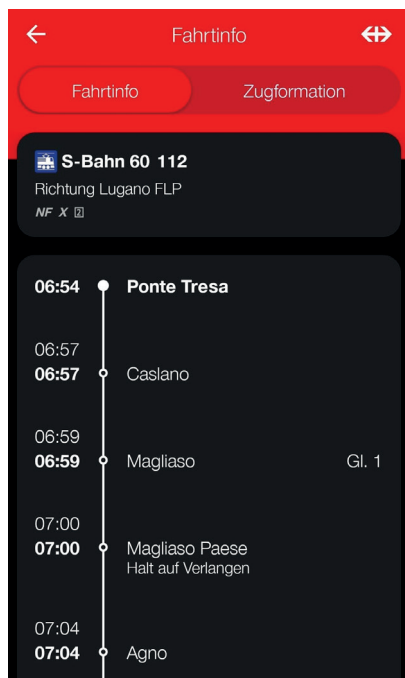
Fahrtinfo

Fahrtinfo Zugformation

S-Bahn 60 112
Richtung Lugano FLP
NF X 2

06:54 Ponte Tresa

06:57
06:57 Caslano

06:59
06:59 Magliaso Gl. 1

07:00
07:00 Magliaso Paese
Halt auf Verlangen

07:04
07:04 Agno